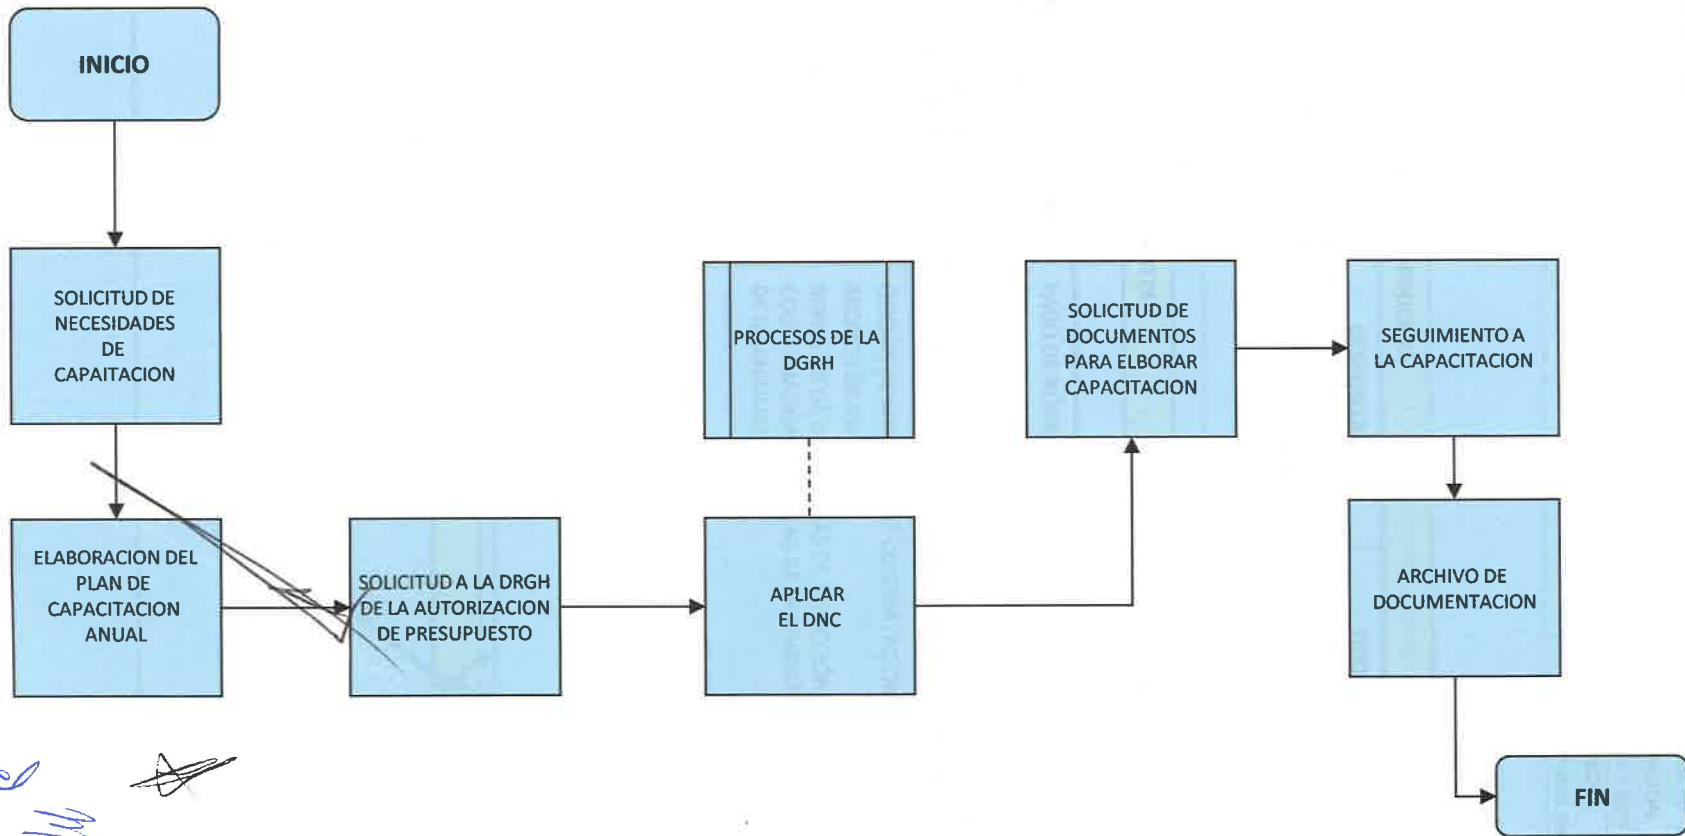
INICIO

SOLICITUD DE NECESIDADES DE CAPAITACION

ELABORACION DEL PLAN DE CAPACITACION ANUAL

SOLICITUD A LA DRGH DE LA AUTORIZACION DE PRESUPUESTO

PROCESOS DE LA DGRH

APLICAR EL DNC

SOLICITUD DE DOCUMENTOS PARA ELBORAR CAPACITACION

SEGUIMIENTO A LA CAPACITACION

ARCHIVO DE DOCUMENTACION

FIN